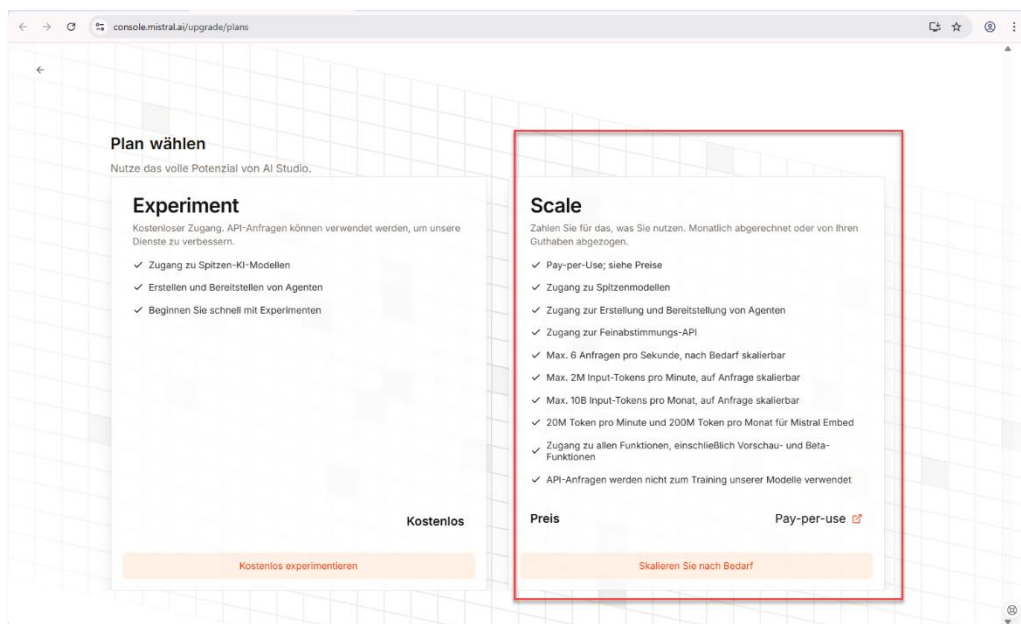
console.mistral.ai/upgrade/plans

Plan wählen

Nutze das volle Potenzial von AI Studio.

Experiment

Kostenloser Zugang. API-Anfragen können verwendet werden, um unsere Dienste zu verbessern.

✓ Zugang zu Spitzen-KI-Modellen

✓ Erstellen und Bereitstellen von Agenten

✓ Beginnen Sie schnell mit Experimenten

Kostenlos

Kostenlos experimentieren

Scale

Zahlen Sie für das, was Sie nutzen. Monatlich abgerechnet oder von Ihren Guthaben abgezogen.

✓ Pay-per-Use; siehe Preise

✓ Zugang zu Spitzenmodellen

✓ Zugang zur Erstellung und Bereitstellung von Agenten

✓ Zugang zur Feinabstimmungs-API

✓ Max. 6 Anfragen pro Sekunde, nach Bedarf skalierbar

✓ Max. 2M Input-Tokens pro Minute, auf Anfrage skalierbar

✓ Max. 10B Input-Tokens pro Monat, auf Anfrage skalierbar

✓ 20M Token pro Minute und 200M Token pro Monat für Mistral Embed

✓ Zugang zu allen Funktionen, einschließlich Vorschau- und Beta-Funktionen

✓ API-Anfragen werden nicht zum Training unserer Modelle verwendet

Preis

Pay-per-use

Skalieren Sie nach Bedarf